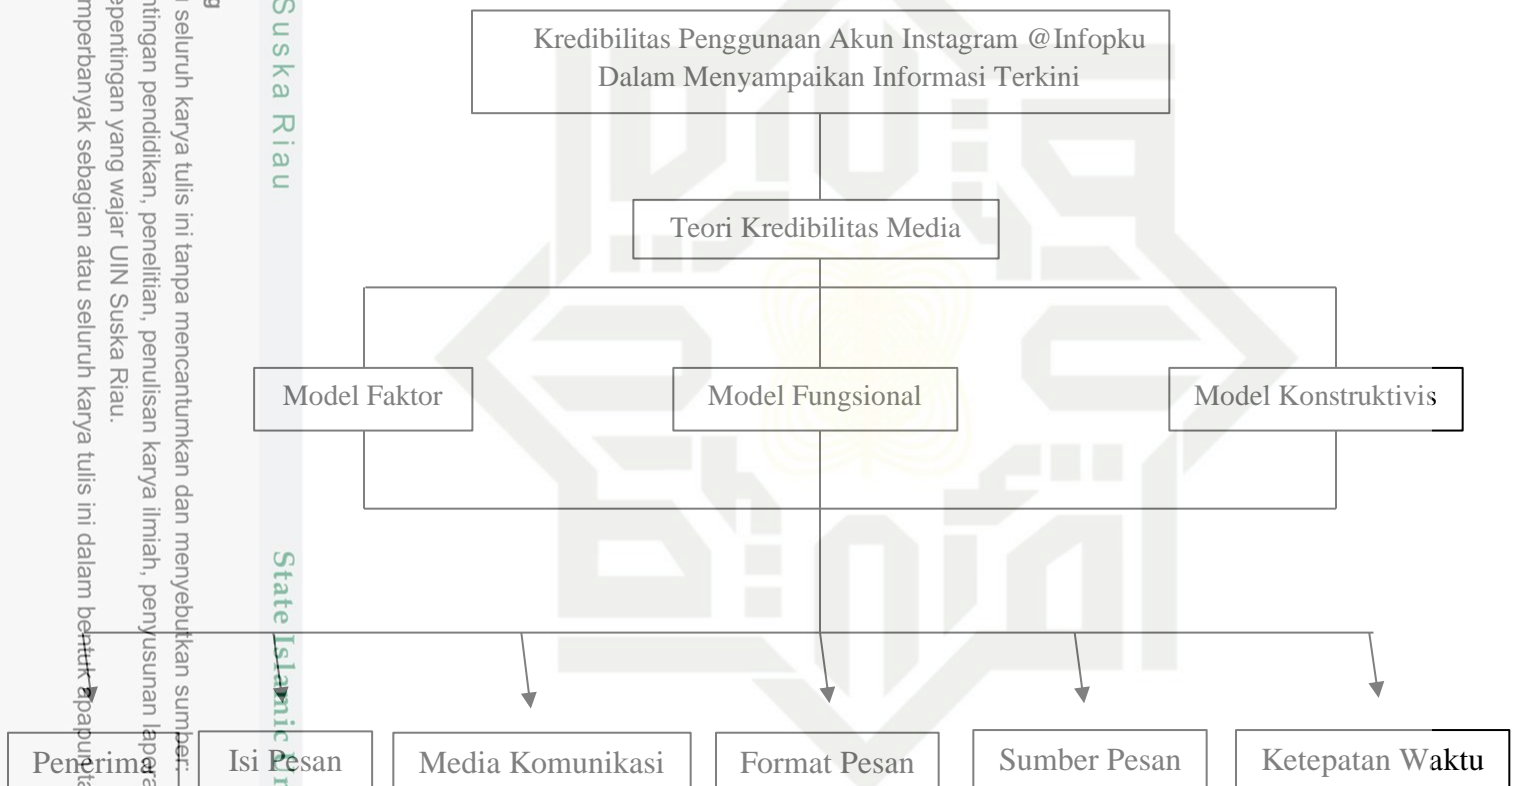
Kredibilitas Penggunaan Akun Instagram @Infopku Dalam Menyampaikan Informasi Terkini

Teori Kredibilitas Media

Model Faktor

Model Fungsional

Model Konstruktivis

Penerima

Isi Pesan

Media Komunikasi

Format Pesan

Sumber Pesan

Ketepatan Waktu

Suska Riau

State Islamic

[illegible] seluruh karya tulis ini tanpa mencantumkan dan menyebutkan sumber:
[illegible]ntingan pendidikan, penelitian, penulisan karya ilmiah, penyusunan lapora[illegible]
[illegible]epentingan yang wajar UIN Suska Riau.
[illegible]mperbanyak sebagian atau seluruh karya tulis ini dalam bentuk apapun ta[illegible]